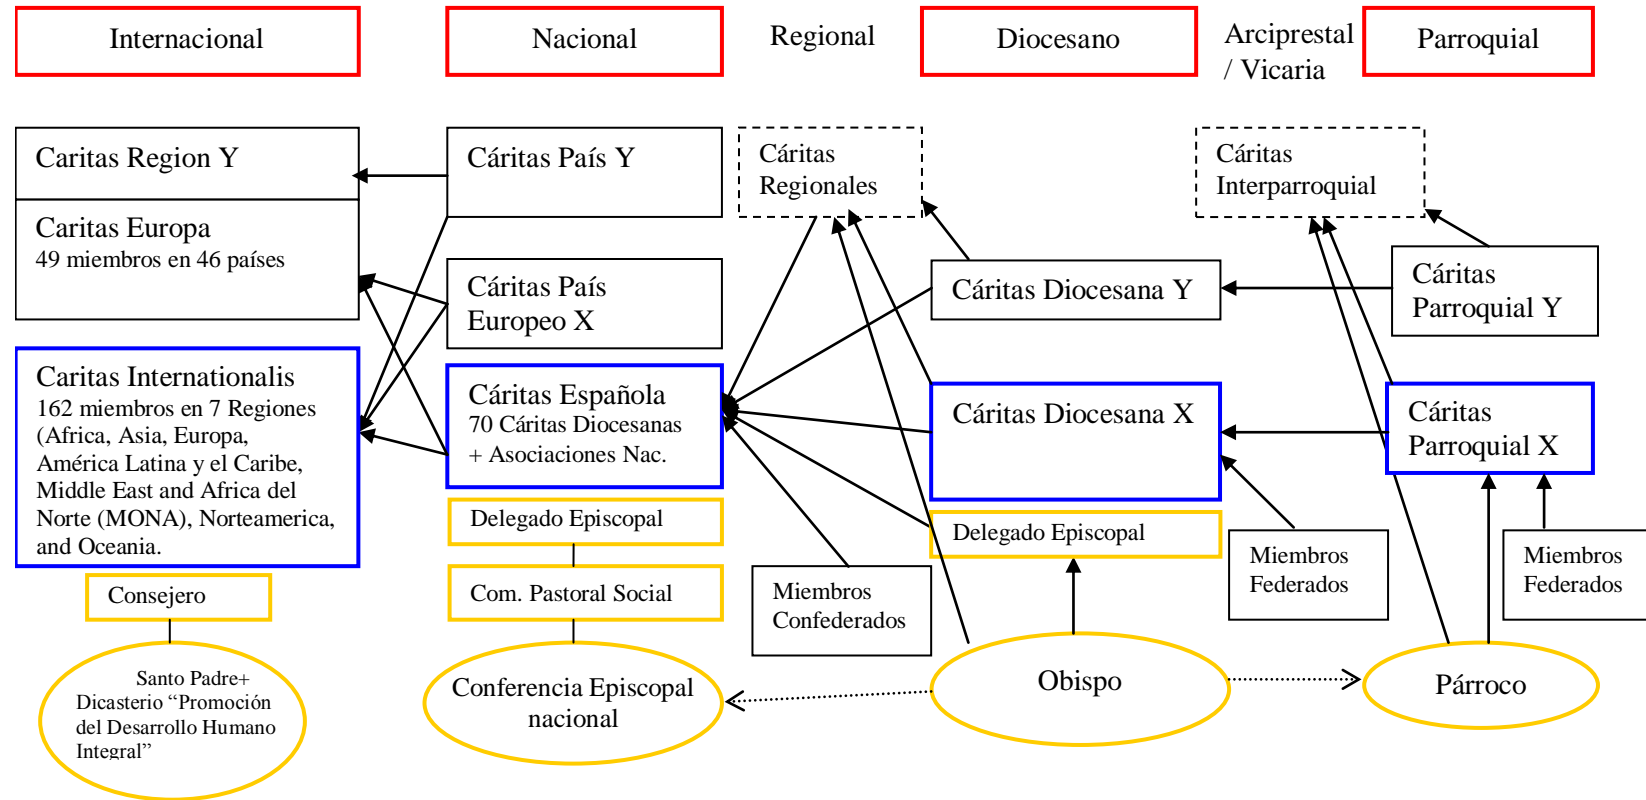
Internacional

Nacional

Regional

Diocesano

Arciprestal / Vicaria

Parroquial

Caritas Region Y

Caritas Europa
49 miembros en 46 países

Caritas Internationalis
162 miembros en 7 Regiones (Africa, Asia, Europa, América Latina y el Caribe, Middle East and Africa del Norte (MONA), Norteamerica, and Oceania.

Consejero

Santo Padre+ Dicasterio "Promoción del Desarrollo Humano Integral"

Cáritas País Y

Cáritas País Europeo X

Cáritas Española
70 Cáritas Diocesanas + Asociaciones Nac.

Delegado Episcopal

Com. Pastoral Social

Conferencia Episcopal nacional

Cáritas Regionales

Miembros Confederados

Cáritas Diocesana Y

Cáritas Diocesana X

Delegado Episcopal

Obispo

Cáritas Interparroquial

Cáritas Parroquial Y

Cáritas Parroquial X

Miembros Federados

Miembros Federados

Párroco